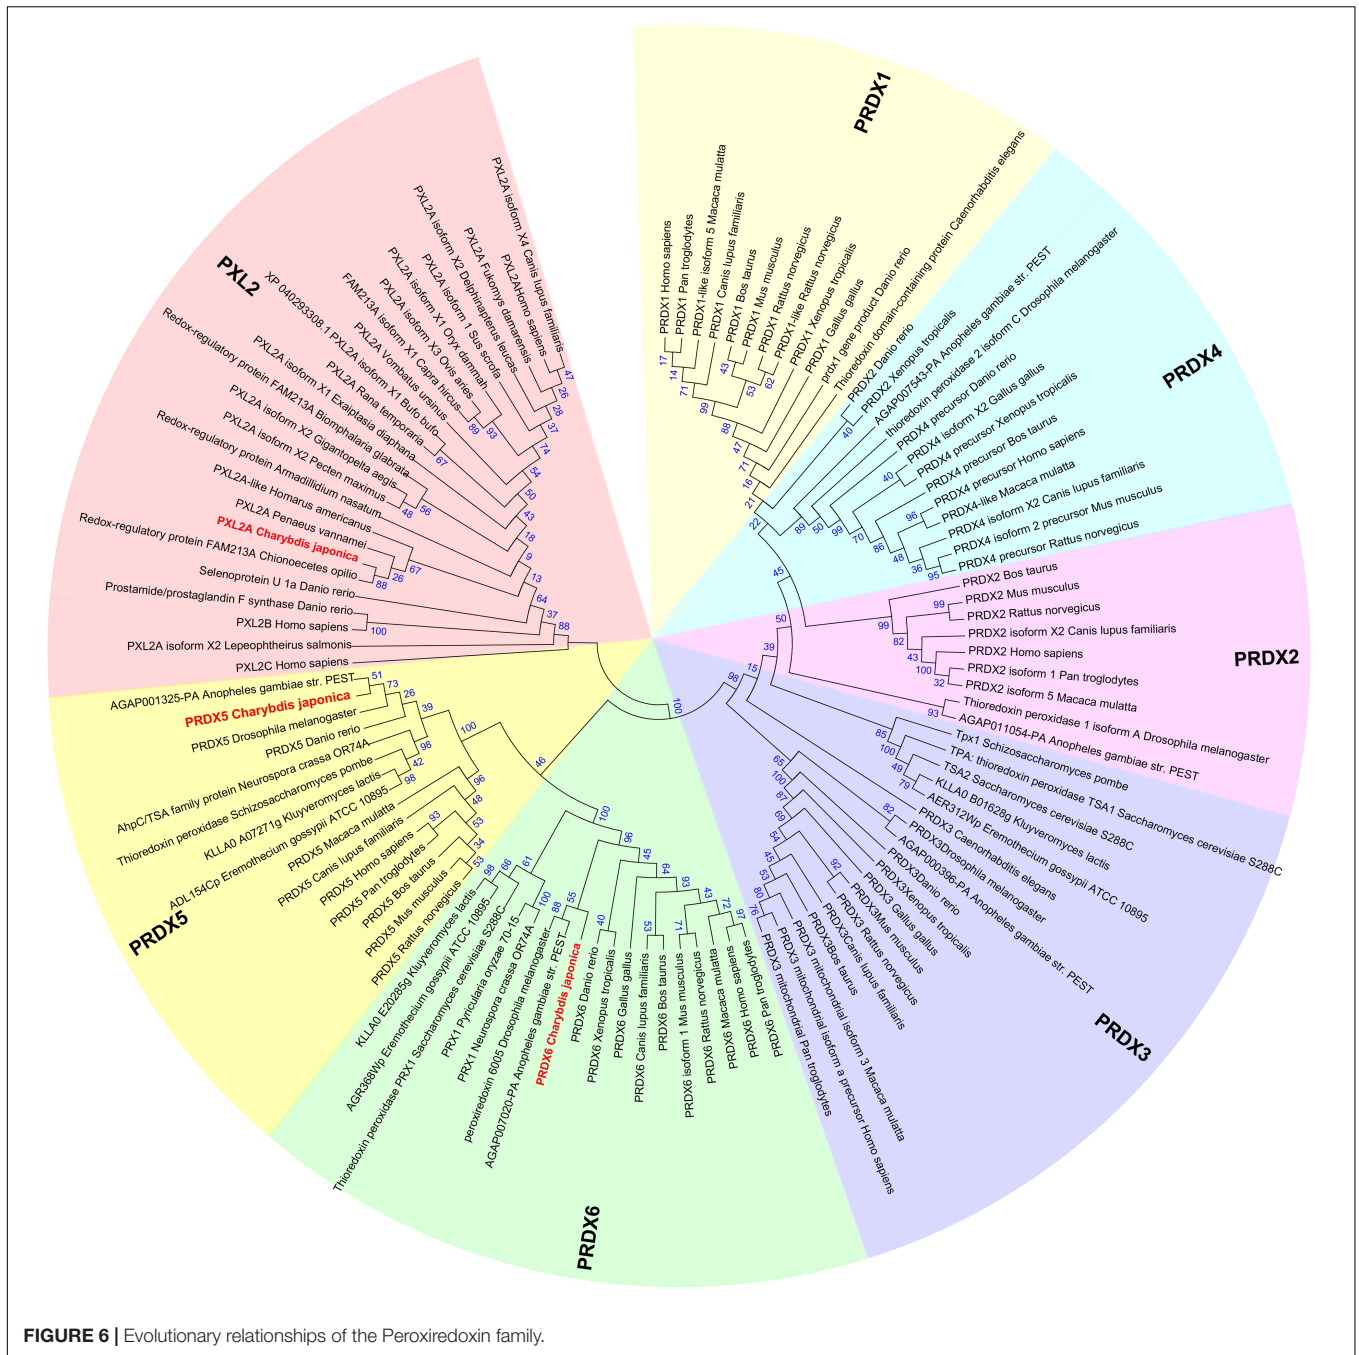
PRDX1

PRDX1 Homo sapiens
PRDX1 Pan troglodytes
PRDX1-like isoform 5 Macaca mulatta
PRDX1 Canis lupus familiaris
PRDX1 Bos taurus
PRDX1 Mus musculus
PRDX1 Rattus norvegicus
PRDX1-like Rattus norvegicus
PRDX1 Xenopus tropicalis
PRDX1 Gallus gallus
prdx1 gene product Danio rerio
Thioredoxin domain-containing protein Caenorhabditis elegans

PRDX4

PRDX2 Danio rerio
PRDX2 Xenopus tropicalis
AGAP007543-PA Anopheles gambiae str. PEST
thioredoxin peroxidase 2 isoform C Drosophila melanogaster
PRDX4 precursor Danio rerio
PRDX4 isoform X2 Gallus gallus
PRDX4 precursor Xenopus tropicalis
PRDX4 precursor Bos taurus
PRDX4 precursor Homo sapiens
PRDX4-like Macaca mulatta
PRDX4 isoform X2 Canis lupus familiaris
PRDX4 isoform 2 precursor Mus musculus
PRDX4 precursor Rattus norvegicus

PRDX2

PRDX2 Bos taurus
PRDX2 Mus musculus
PRDX2 Rattus norvegicus
PRDX2 isoform X2 Canis lupus familiaris
PRDX2 Homo sapiens
PRDX2 isoform 1 Pan troglodytes
PRDX2 isoform 5 Macaca mulatta
Thioredoxin peroxidase 1 isoform A Drosophila melanogaster
AGAP011054-PA Anopheles gambiae str. PEST

Tpx1 Schizosaccharomyces pombe
TPA: thioredoxin peroxidase TSA1 Saccharomyces cerevisiae S288C
TSA2 Saccharomyces cerevisiae S288C
KLLA0 B01628g Kluyveromyces lactis
AER312Wp Eremothecium gossypii ATCC 10895
PRDX3 Caenorhabditis elegans
PRDX3Drosophila melanogaster
AGAP000396-PA Anopheles gambiae str. PEST
PRDX3Danio rerio
PRDX3Xenopus tropicalis
PRDX3 Gallus gallus
PRDX3Mus musculus
PRDX3 Rattus norvegicus
PRDX3Canis lupus familiaris
PRDX3Bos taurus
PRDX3 mitochondrial isoform 3 Macaca mulatta
PRDX3 mitochondrial isoform a precursor Homo sapiens
PRDX3 mitochondrial Pan troglodytes

PRDX3

PRDX6 Pan troglodytes
PRDX6 Homo sapiens
PRDX6 Macaca mulatta
PRDX6 Rattus norvegicus
PRDX6 isoform 1 Mus musculus
PRDX6 Bos taurus
PRDX6 Canis lupus familiaris
PRDX6 Gallus gallus
PRDX6 Xenopus tropicalis
PRDX6 Danio rerio
PRDX6 Charybdis japonica
AGAP007020-PA Anopheles gambiae str. PEST
peroxiredoxin 6005 Drosophila melanogaster
PRX1 Neurospora crassa OR74A
PRX1 Pyricularia oryzae 70-15
Thioredoxin peroxidase PRX1 Saccharomyces cerevisiae S288C
AGR368Wp Eremothecium gossypii ATCC 10895
KLLA0 E20285g Kluyveromyces lactis

PRDX6

PRDX5 Rattus norvegicus
PRDX5 Mus musculus
PRDX5 Bos taurus
PRDX5 Pan troglodytes
PRDX5 Homo sapiens
PRDX5 Canis lupus familiaris
PRDX5 Macaca mulatta
ADL154Cp Eremothecium gossypii ATCC 10895
KLLA0 A07271g Kluyveromyces lactis
Thioredoxin peroxidase Schizosaccharomyces pombe
AhpC/TSA family protein Neurospora crassa OR74A
PRDX5 Danio rerio
PRDX5 Drosophila melanogaster
PRDX5 Charybdis japonica
AGAP001325-PA Anopheles gambiae str. PEST

PRDX5

PXL2C Homo sapiens
PXL2A isoform X2 Lepeophtheirus salmonis
PXL2B Homo sapiens
Prostamide/prostaglandin F synthase Danio rerio
Selenoprotein U 1a Danio rerio
Redox-regulatory protein FAM213A Chionoecetes opilio
PXL2A Charybdis japonica
PXL2A Penaeus vannamei
PXL2A-like Homarus americanus
Redox-regulatory protein Armadillidium nasatum
PXL2A isoform X2 Pecten maximus
PXL2A isoform X2 Gigantopelta aegis
Redox-regulatory protein FAM213A Biomphalaria glabrata
PXL2A isoform X1 Exaiptasia diaphana
XP 040293308.1 PXL2A isoform X1 Bufo bufo
PXL2A Rana temporaria
PXL2A Vombatus ursinus
FAM213A isoform X1 Capra hircus
PXL2A isoform X3 Ovis aries
PXL2A isoform X1 Oryx dammah
PXL2A isoform 1 Sus scrofa
PXL2A isoform X2 Delphinapterus leucas
PXL2A Fukomys damarensis
PXL2AHomo sapiens
PXL2A isoform X4 Canis lupus familiaris

PXL2

17 14 71 99 43 53 62 88 47 71 16 21 22 40 89 50 98 40 70 86 96 48 36 95 45 50 99 99 82 43 100 32 39 93 15 98 85 100 49 79 65 100 87 69 54 45 53 80 76 82 92 100 97 72 43 93 71 53 64 45 96 40 55 88 100 61 66 98 53 34 53 48 93 98 96 42 98 39 100 26 73 51 46 100 100 88 37 64 13 9 18 43 50 54 74 37 28 26 47 93 89 67 56 48 67 26 88

FIGURE 6 | Evolutionary relationships of the Peroxiredoxin family.